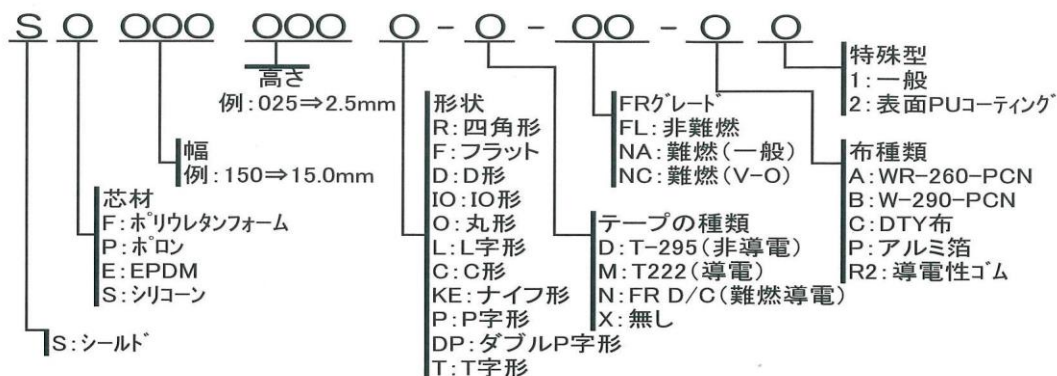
S O OOO OOO O - O - OO - O O

高さ
例：025⇒2.5mm

幅
例：150⇒15.0mm

芯材
F：ポリウレタンフォーム
P：ポロン
E：EPDM
S：シリコーン

S：シールド

形状
R：四角形
F：フラット
D：D形
IO：IO形
O：丸形
L：L字形
C：C形
KE：ナイフ形
P：P字形
DP：ダブルP字形
T：T字形

テープの種類
D：T-295（非導電）
M：T222（導電）
N：FR D/C（難燃導電）
X：無し

FRグレード
FL：非難燃
NA：難燃（一般）
NC：難燃（V-O）

布種類
A：WR-260-PCN
B：W-290-PCN
C：DTY布
P：アルミ箔
R2：導電性ゴム

特殊型
1：一般
2：表面PUコーティング